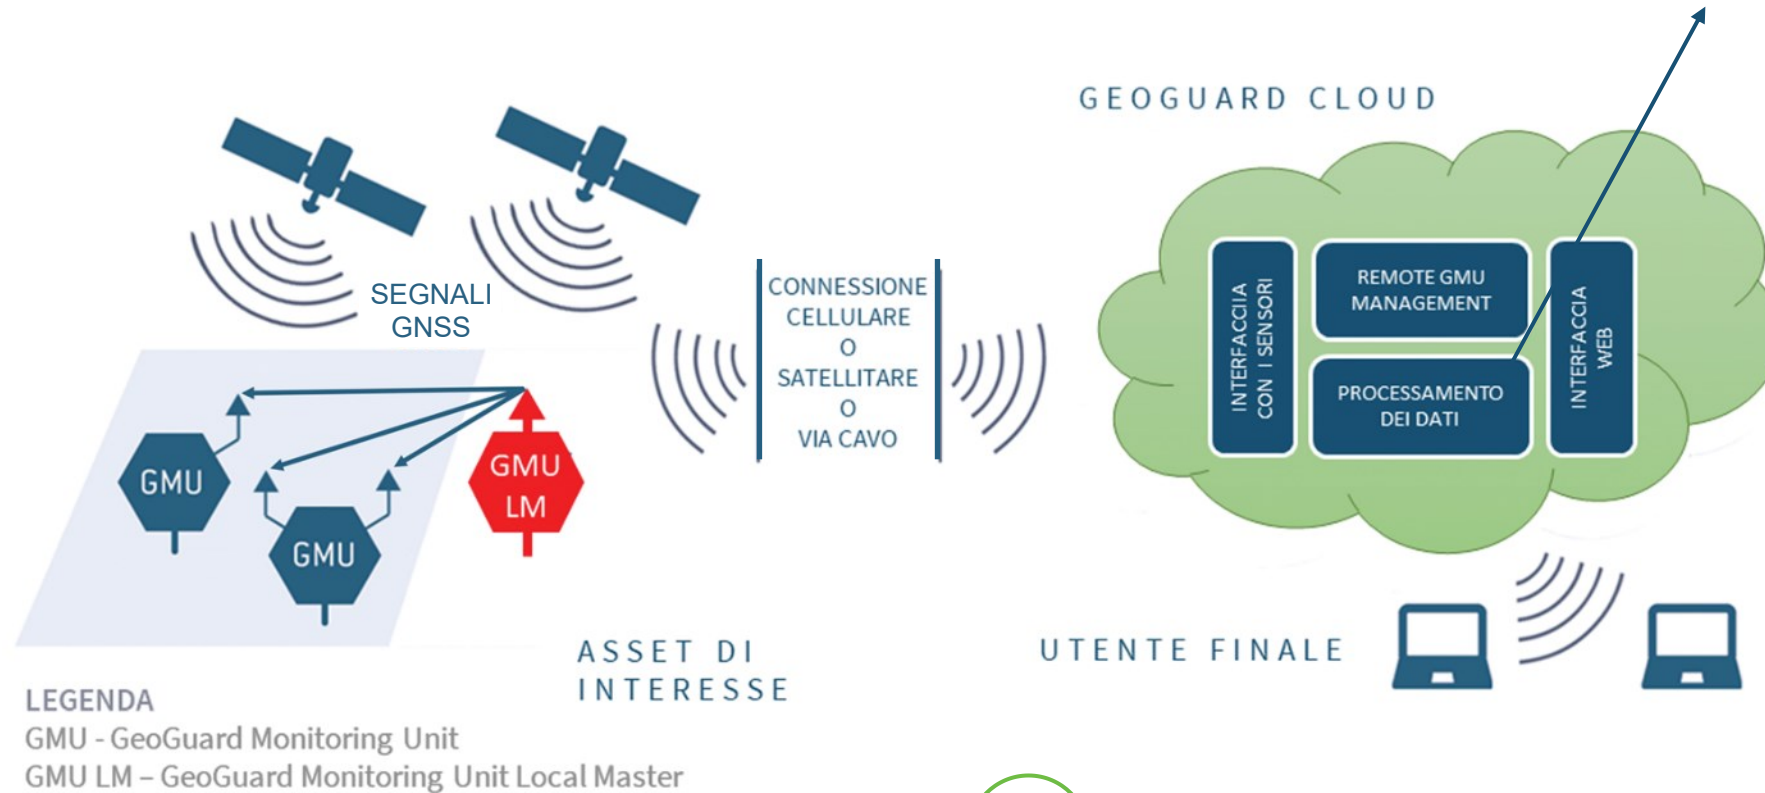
GEOGUARD CLOUD

SEGNALI GNSS

CONNESSIONE CELLULARE O SATELLITARE O VIA CAVO

INTERFACCIA CON I SENSORI

REMOTE GMU MANAGEMENT

PROCESSAMENTO DEI DATI

INTERFACCIA WEB

GMU

GMU

GMU LM

ASSET DI INTERESSE

UTENTE FINALE

LEGENDA
GMU - GeoGuard Monitoring Unit
GMU LM – GeoGuard Monitoring Unit Local Master